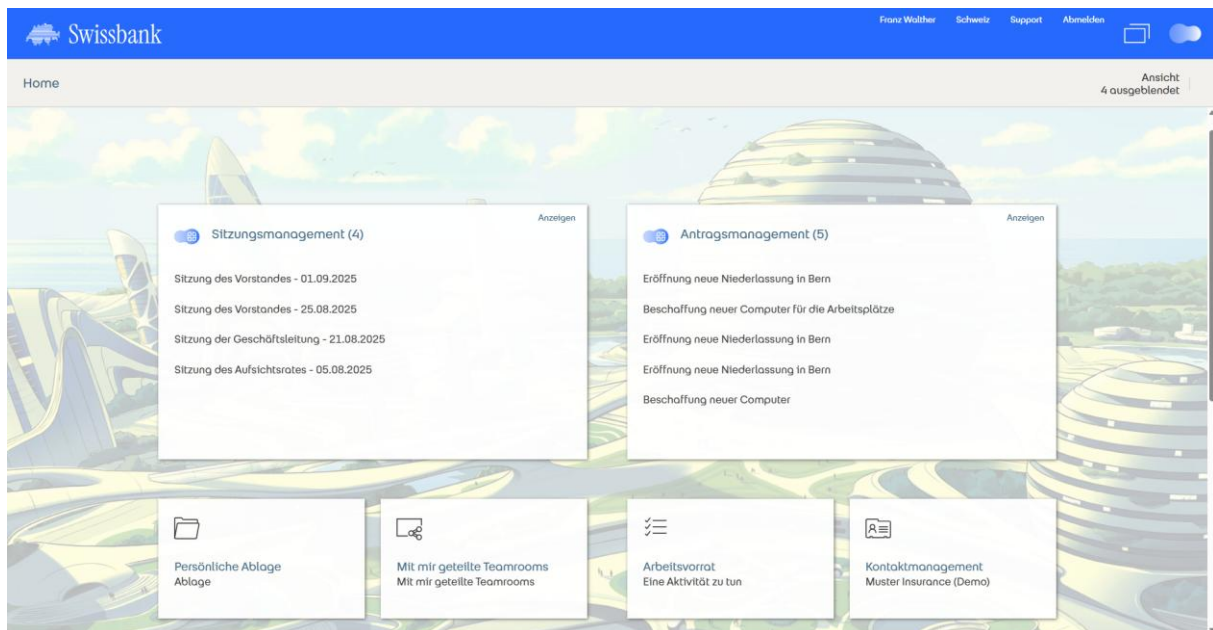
Swissbank

Franz Walther Schweiz Support Abmelden

Home

Ansicht
4 ausgeblendet

Anzeigen
Sitzungsmanagement (4)

Sitzung des Vorstandes - 01.09.2025

Sitzung des Vorstandes - 25.08.2025

Sitzung der Geschäftsleitung - 21.08.2025

Sitzung des Aufsichtsrates - 05.08.2025

Anzeigen
Antragsmanagement (5)

Eröffnung neue Niederlassung in Bern

Beschaffung neuer Computer für die Arbeitsplätze

Eröffnung neue Niederlassung in Bern

Eröffnung neue Niederlassung in Bern

Beschaffung neuer Computer

Persönliche Ablage
Ablage

Mit mir geteilte Teamrooms
Mit mir geteilte Teamrooms

Arbeitsvorrat
Eine Aktivität zu tun

Kontaktmanagement
Muster Insurance (Demo)